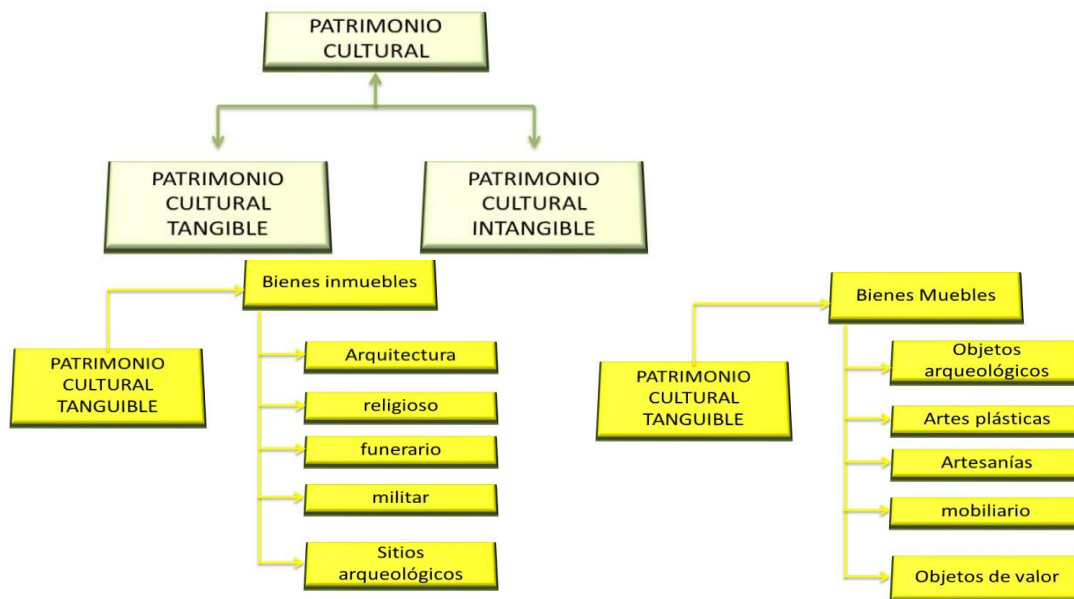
PATRIMONIO CULTURAL

PATRIMONIO CULTURAL TANGIBLE

PATRIMONIO CULTURAL INTANGIBLE

PATRIMONIO CULTURAL TANGUIBLE

Bienes inmuebles

Arquitectura

religioso

funerario

militar

Sitios arqueológicos

PATRIMONIO CULTURAL TANGUIBLE

Bienes Muebles

Objetos arqueológicos

Artes plásticas

Artesanías

mobiliario

Objetos de valor